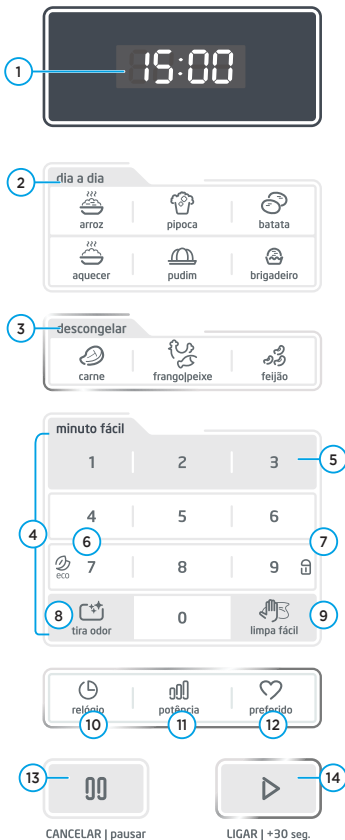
1
15:00

2
dia a dia
arroz
pipoca
batata
aquecer
pudim
brigadeiro

3
descongelar
carne
frango|peixe
feijão

minuto fácil
1
2
3
5
4
4
5
6
6
7
eco 7
8
9
8
tira odor
0
limpa fácil
9

relógio
potência
preferido
10
11
12

13
14
CANCELAR | pausar
LIGAR | +30 seg.